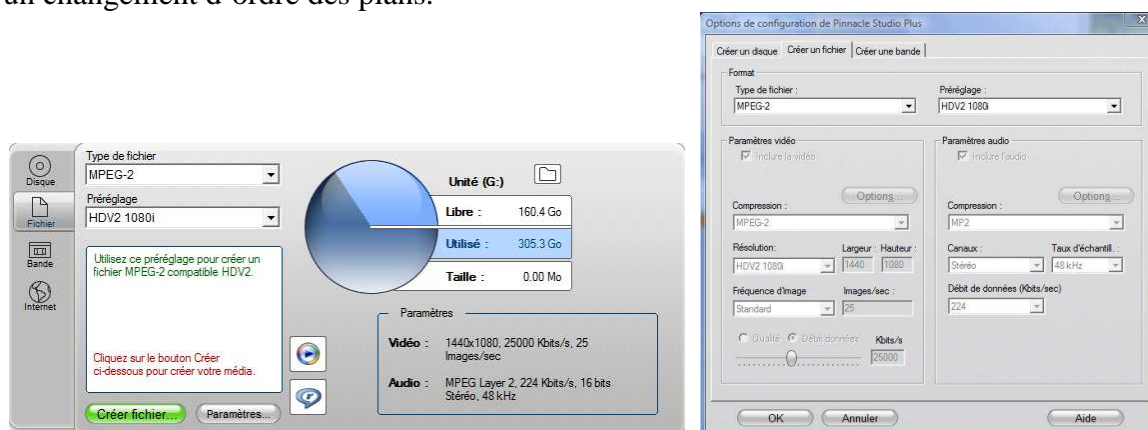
un changement d'ordre des plans.

Disque
Fichier
Bande
Internet

Type de fichier
MPEG-2
Préréglage
HDV2 1080i

Utilisez ce préréglage pour créer un fichier MPEG-2 compatible HDV2.

Cliquez sur le bouton Créer ci-dessous pour créer votre média.

Créer fichier...
Paramètres...

Unité (G:)
Libre : 160.4 Go
Utilisé : 305.3 Go
Taille : 0.00 Mo

Paramètres
Vidéo : 1440x1080, 25000 Kbits/s, 25 Images/sec
Audio : MPEG Layer 2, 224 Kbits/s, 16 bits Stéréo, 48 kHz

Options de configuration de Pinnacle Studio Plus
Créer un disque | Créer un fichier | Créer une bande
Format
Type de fichier :
MPEG-2
Préréglage :
HDV2 1080i
Paramètres vidéo
Inclure la vidéo
Options...
Compression :
MPEG-2
Résolution:
HDV2 1080i
Largeur : 1440
Hauteur : 1080
Fréquence d'image
Standard
Images/sec :
25
Qualité
Débit données
Kbits/s
25000
Paramètres audio
Inclure l'audio
Options...
Compression :
MP2
Canaux :
Stéréo
Taux d'échantill. :
48 kHz
Débit de données (Kbits/sec)
224
OK
Annuler
Aide